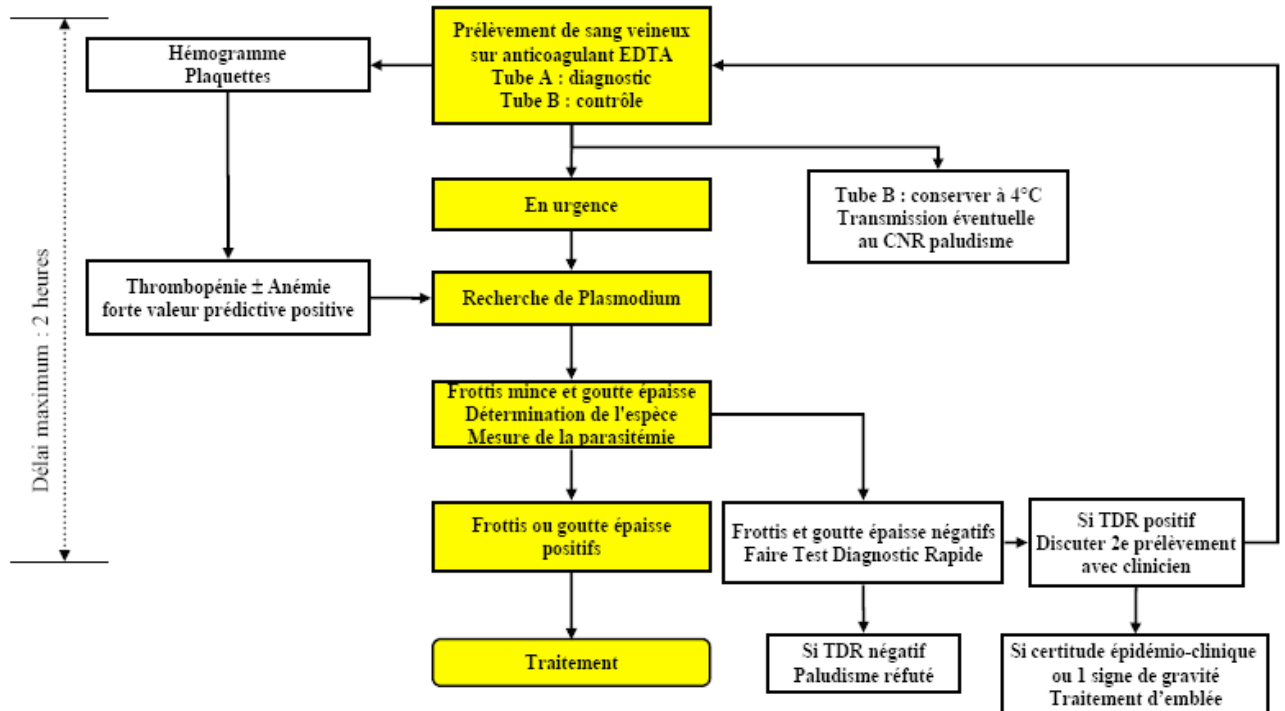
Délai maximum : 2 heures

Prélèvement de sang veineux sur anticoagulant EDTA
Tube A : diagnostic
Tube B : contrôle

Hémogramme
Plaquettes

En urgence

Tube B : conserver à 4°C
Transmission éventuelle au CNR paludisme

Thrombopénie ± Anémie
forte valeur prédictive positive

Recherche de Plasmodium

Frottis mince et goutte épaisse
Détermination de l'espèce
Mesure de la parasitémie

Frottis ou goutte épaisse positifs

Frottis et goutte épaisse négatifs
Faire Test Diagnostic Rapide

Si TDR positif
Discuter 2e prélèvement avec clinicien

Traitement

Si TDR négatif
Paludisme réfuté

Si certitude épidémio-clinique ou 1 signe de gravité
Traitement d'emblée